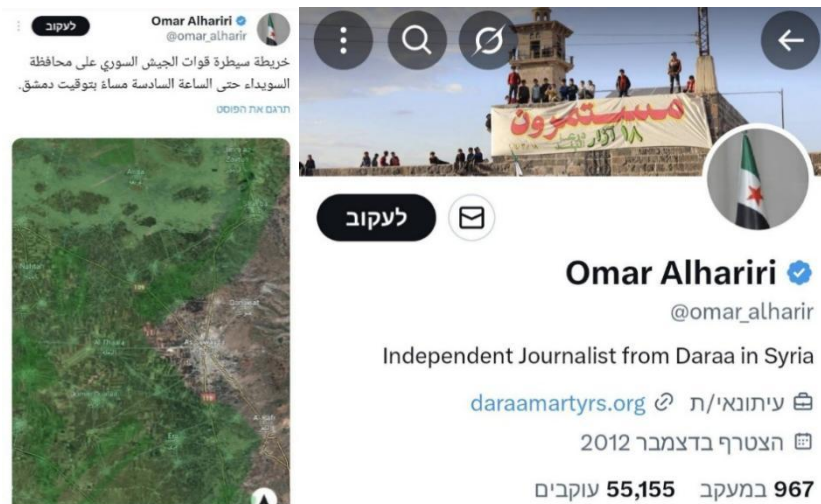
Omar Alhariri
@omar_alharir
לעקוב

خريطة سيطرة قوات الجيش السوري على محافظة السويداء حتى الساعة السادسة مساءً بتوقيت دمشق.

תרגם את הפוסט

مستمرون
١٨ آذار

לעקוב

Omar Alhariri
@omar_alharir
Independent Journalist from Daraa in Syria

עיתונאי/ת daraamartyrs.org
הצטרף בדצמבר 2012

967 במעקב 55,155 עוקבים